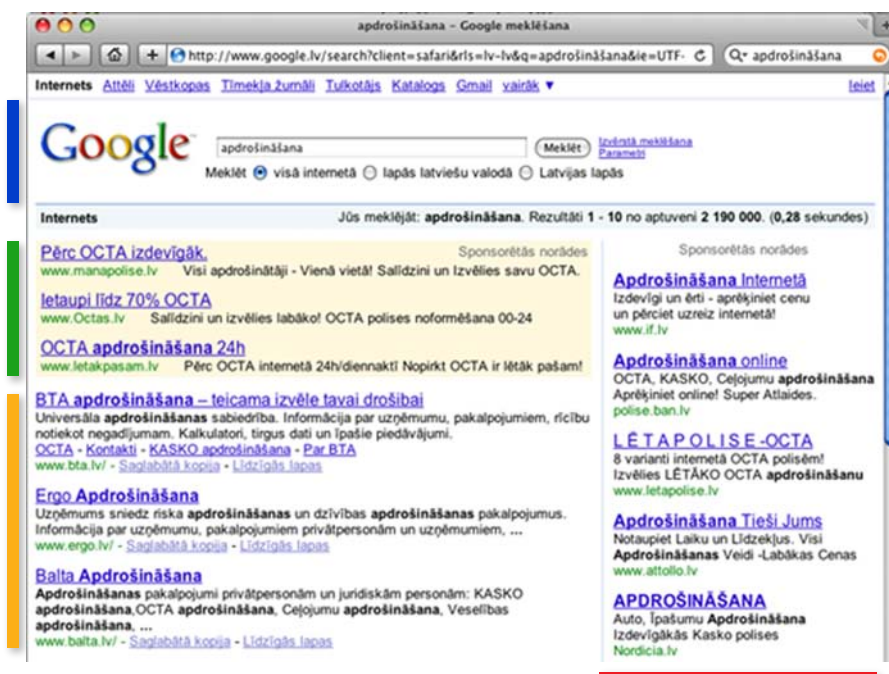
apdrošināšana - Google meklēšana

http://www.google.lv/search?client=safari&rls=lv-lv&q=apdrošināšana&ie=UTF- apdrošināšana

Internets Attēli Vēstkopas Tīmekļa žurnāli Tulkotājs Katalogs Gmail vairāk ▼ Ieiet

Google apdrošināšana Meklēt Izvērstā meklēšana Parametri

Meklēt visā internetā lapās latviešu valodā Latvijas lapās

Internets Jūs meklējāt: apdrošināšana. Rezultāti 1 - 10 no aptuveni 2 190 000. (0,28 sekundes)

Pērc OCTA izdevīgāk. Sponsorētās norādes
www.manapolise.lv Visi apdrošinātāji - Vienā vietā! Salīdzini un Izvēlies savu OCTA.

Ietaupi līdz 70% OCTA
www.Octas.lv Salīdzini un izvēlies labāko! OCTA polises noformēšana 00-24

OCTA apdrošināšana 24h
www.letapasam.lv Pērc OCTA internetā 24h/diennaktī Nopirkt OCTA ir lētāk pašam!

BTA apdrošināšana – teicama izvēle tavai drošībai
Universāla apdrošināšanas sabiedrība. Informācija par uzņēmumu, pakalpojumiem, rīcību notiekot negadījumam. Kalkulatori, tirgus dati un īpašie piedāvājumi.
OCTA - Kontakti - KASKO apdrošināšana - Par BTA
www.bta.lv/ - Saglabātā kopija - Līdzīgās lapas

Ergo Apdrošināšana
Uzņēmums sniedz riska apdrošināšanas un dzīvības apdrošināšanas pakalpojumus. Informācija par uzņēmumu, pakalpojumiem privātpersonām un uzņēmumiem, ...
www.ergo.lv/ - Saglabātā kopija - Līdzīgās lapas

Balta Apdrošināšana
Apdrošināšanas pakalpojumi privātpersonām un juridiskām personām: KASKO apdrošināšana,OCTA apdrošināšana, Ceļojumu apdrošināšana, Veselības apdrošināšana, ...
www.balta.lv/ - Saglabātā kopija - Līdzīgās lapas

Sponsorētās norādes

Apdrošināšana Internetā
Izdevīgi un ērti - aprēķiniet cenu un pērciet uzreiz internetā!
www.if.lv

Apdrošināšana online
OCTA, KASKO, Ceļojumu apdrošināšana
Aprēķiniet online! Super Atlaides.
polise.ban.lv

LĒTAPOLISE-OCTA
8 varianti internetā OCTA polisēm! Izvēlies LĒTĀKO OCTA apdrošināšanu
www.letapolise.lv

Apdrošināšana Tieši Jums
Notaupiet Laiku un Līdzekļus. Visi Apdrošināšanas Veidi -Labākas Cenas
www.attolio.lv

APDROŠINĀŠANA
Auto, Īpašumu Apdrošināšana
Izdevīgākās Kasko polises
Nordicia.lv